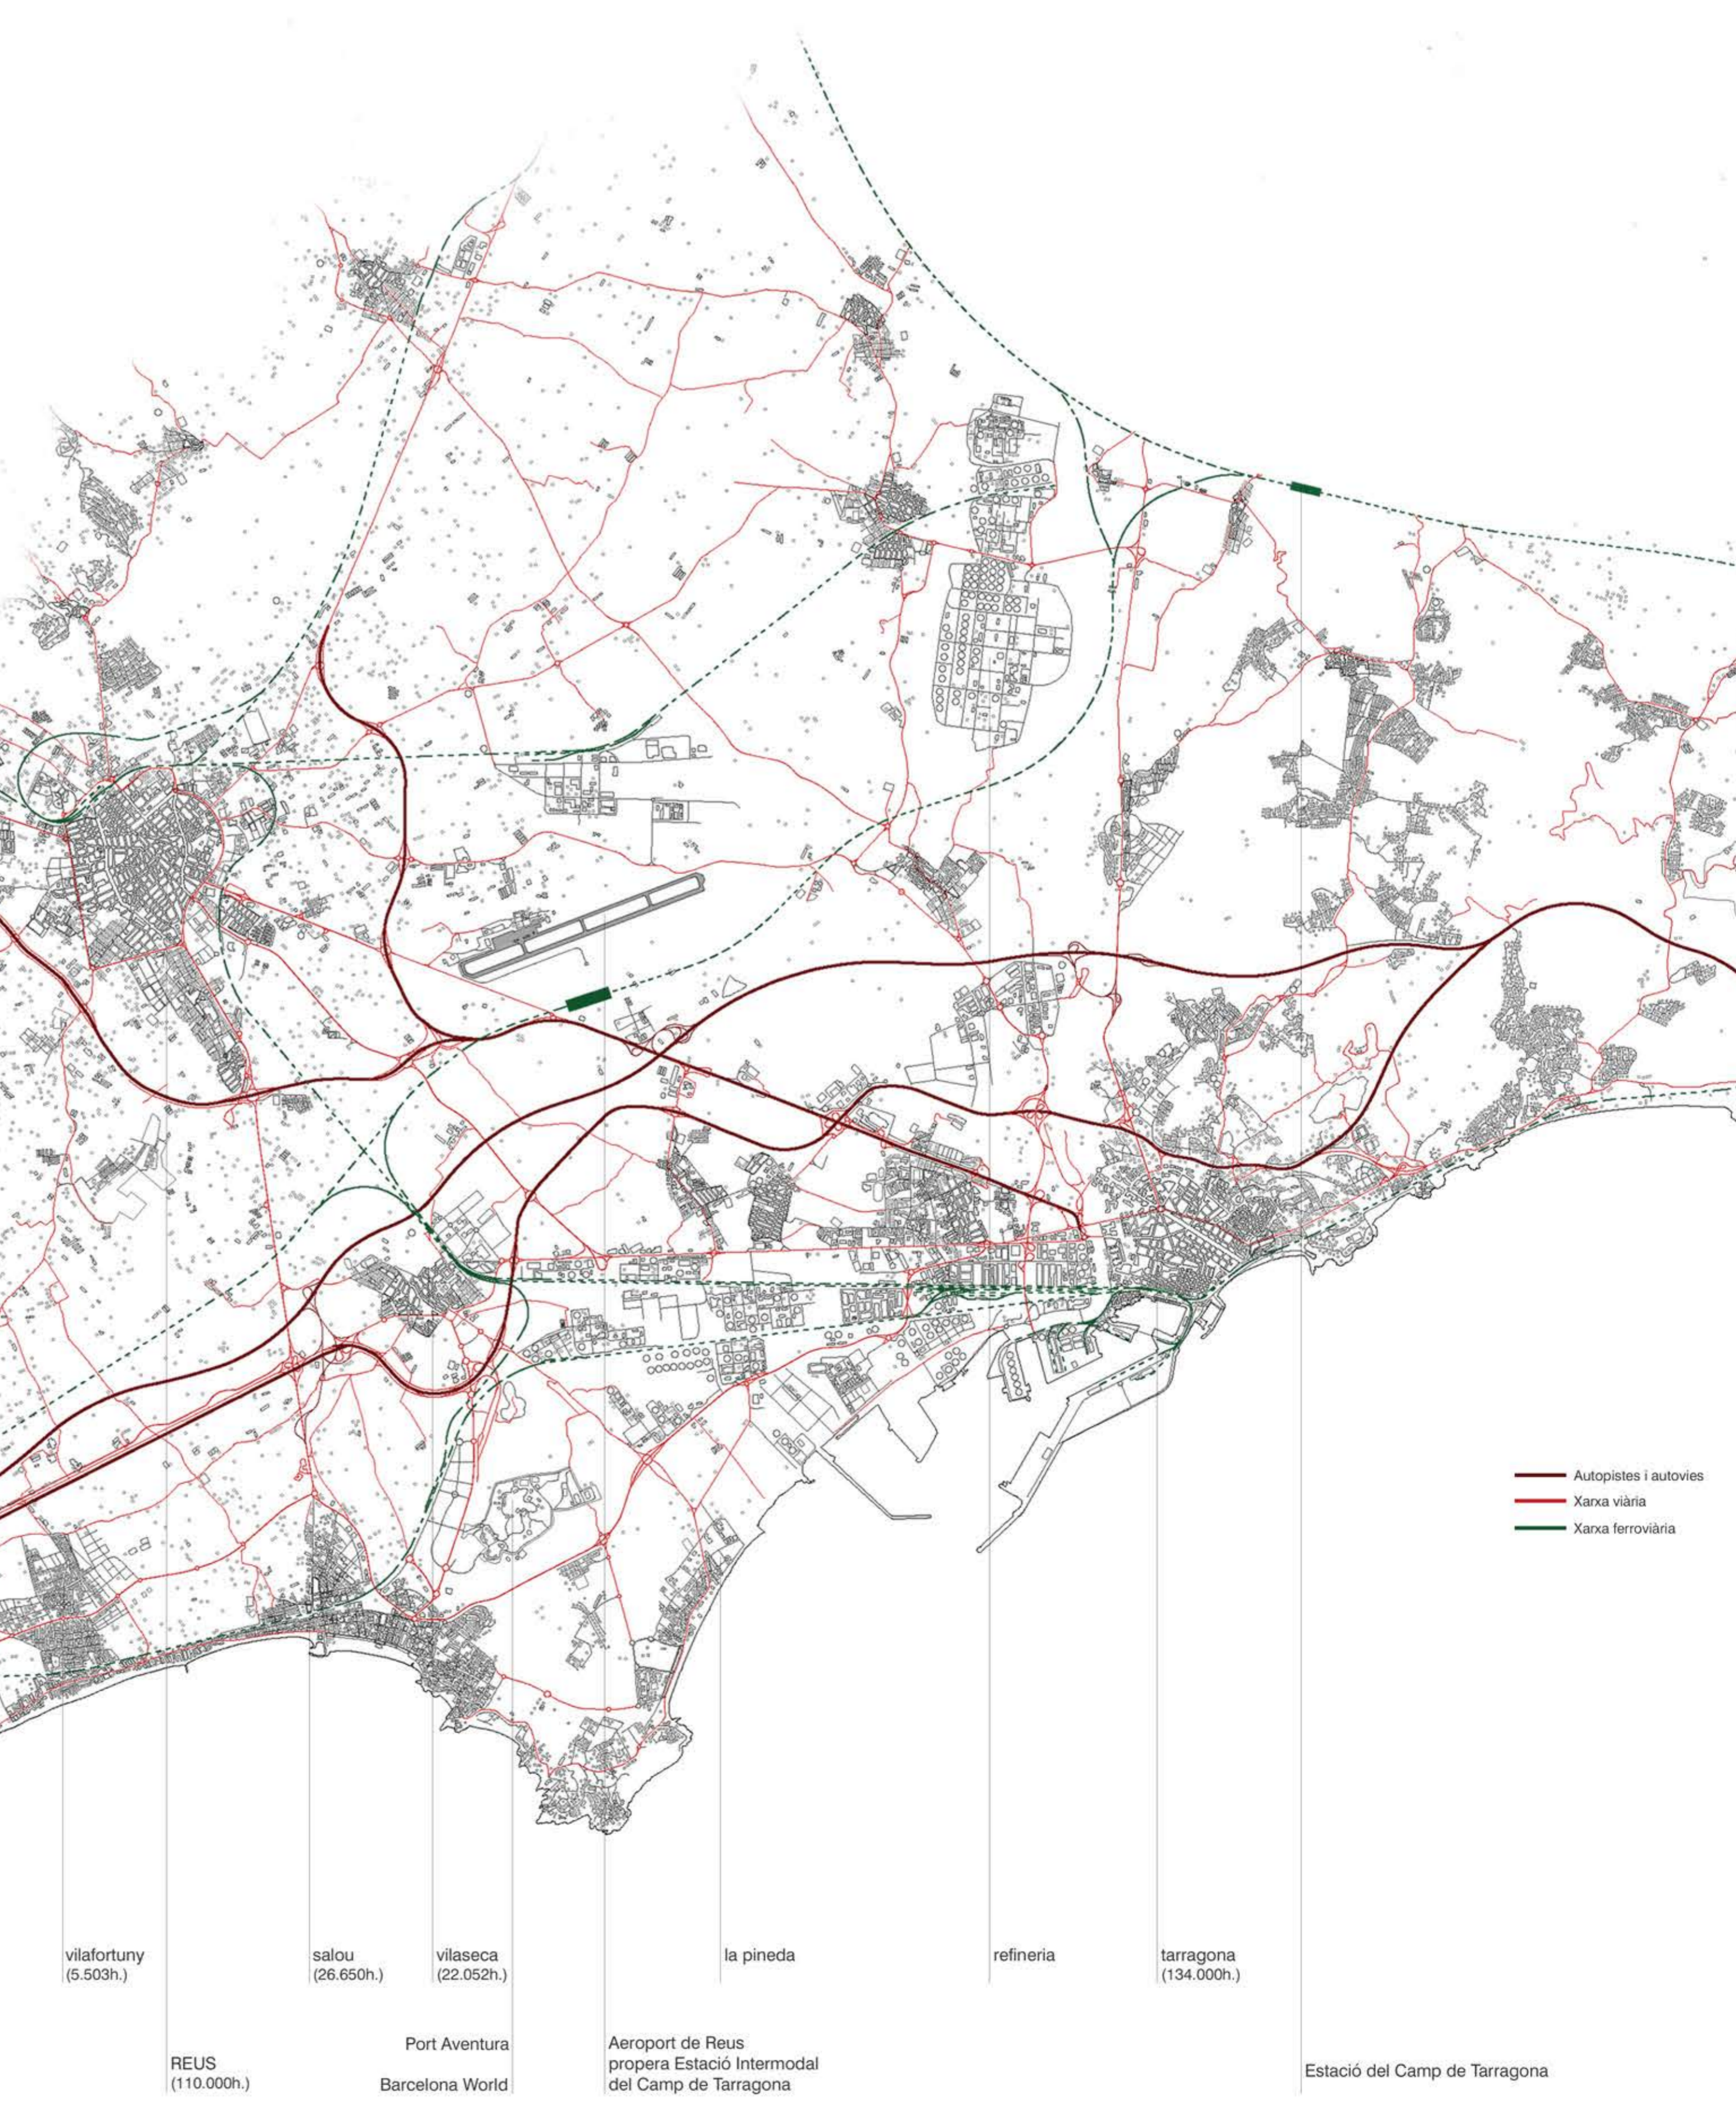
Autopistes i autovies
Xarxa viària
Xarxa ferroviària

vilafortuny
(5.503h.)

salou
(26.650h.)

vilaseca
(22.052h.)

la pineda

refineria

tarragona
(134.000h.)

REUS
(110.000h.)

Port Aventura

Barcelona World

Aeroport de Reus
propera Estació Intermodal
del Camp de Tarragona

Estació del Camp de Tarragona